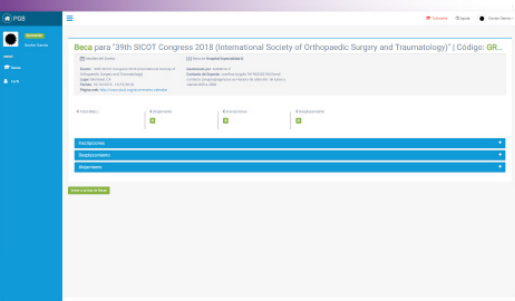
PG8

Doctor Doctor

Beca para "39th SICOT Congress 2018 (International Society of Orthopaedic Surgery and Traumatology)" | Código: GR...

Detalles del Evento

Beca en Hospital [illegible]

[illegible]

Inscripciones

Desplazamiento

Alojamiento

Volver a la lista de Becas